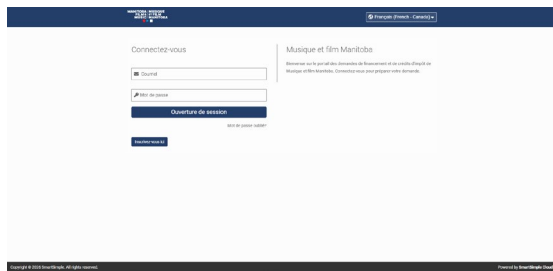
MANITOBA MUSIQUE
ET FILM
MUSIC MANITOBA

Français (French - Canada)

Connectez-vous

Courriel

Mot de passe

Ouverture de session

Mot de passe oublié?

Inscrivez-vous ici

Musique et film Manitoba

Bienvenue sur le portail des demandes de financement et de crédits d'impôt de Musique et film Manitoba. Connectez-vous pour préparer votre demande.

Copyright © 2026 SmartSimple. All rights reserved.

Powered by SmartSimple Cloud